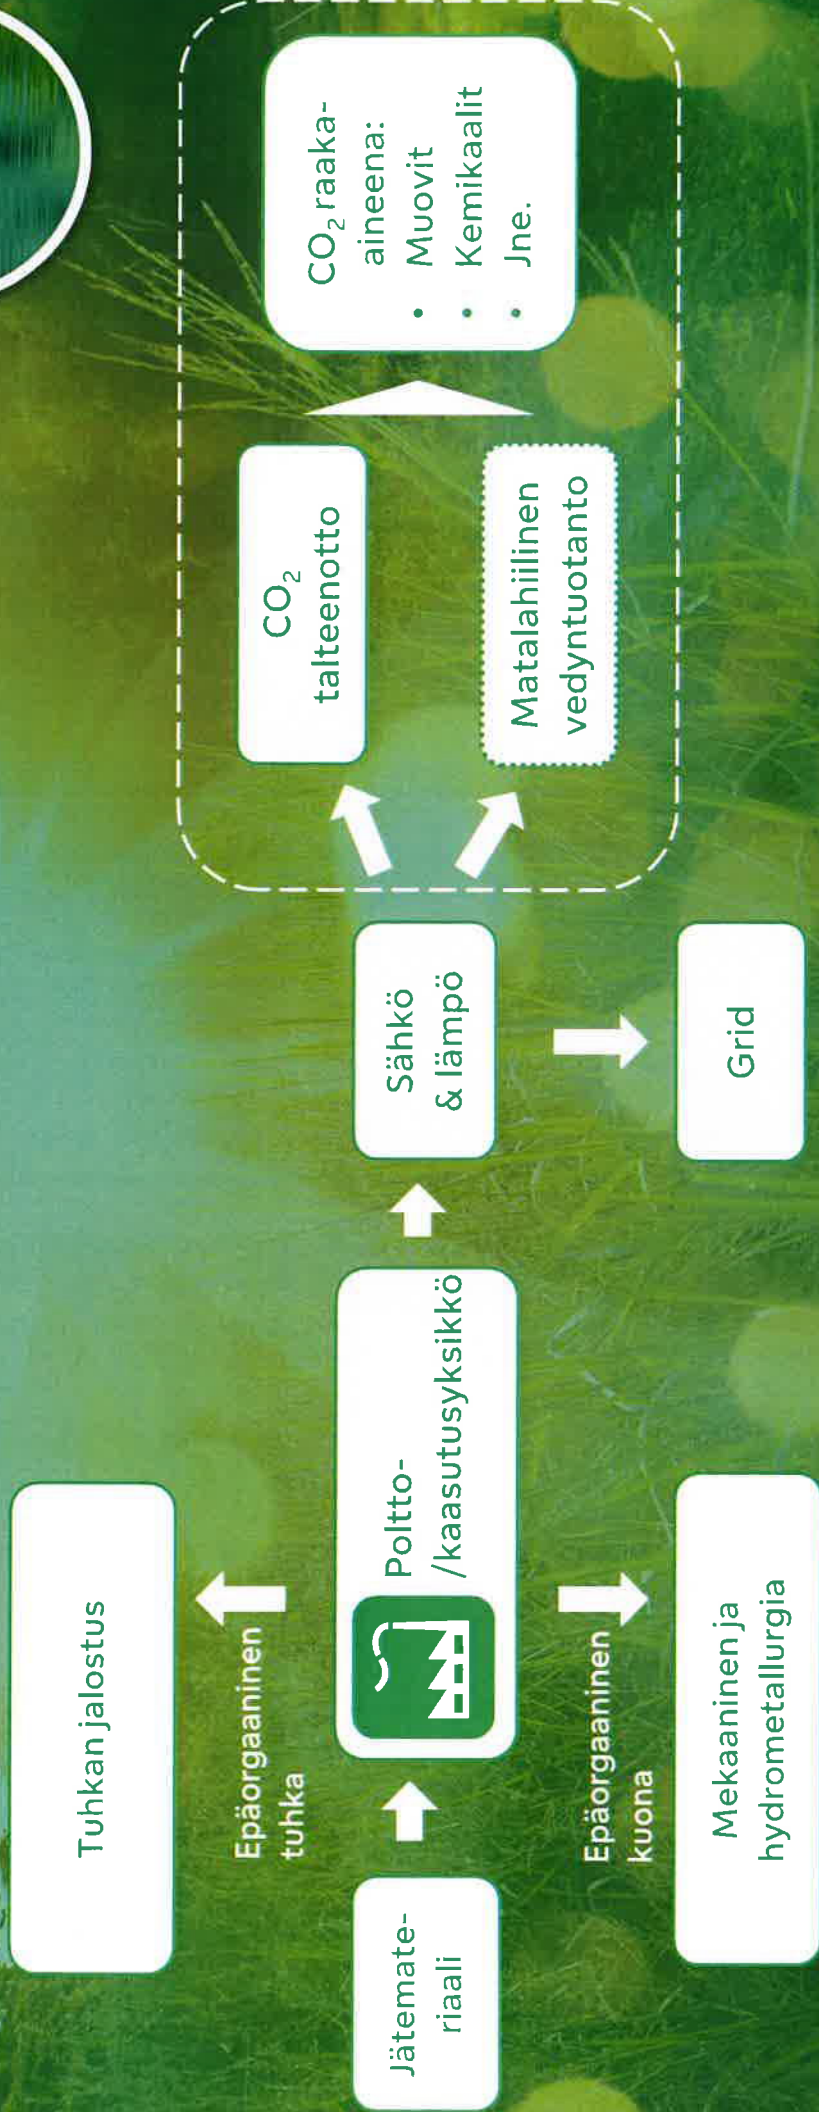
Tuhkan jalostus

Epäorgaaninen tuhka

Jätemateriaali

Poltto-/kaasutusyksikkö

Epäorgaaninen kuona

Mekaaninen ja hydrometallurgia

Sähkö & lämpö

Grid

$CO_2$ talteenotto

Matalahiilinen vedyntuotanto

$CO_2$ raaka-aineena:
• Muovit
• Kemikaalit
• Jne.